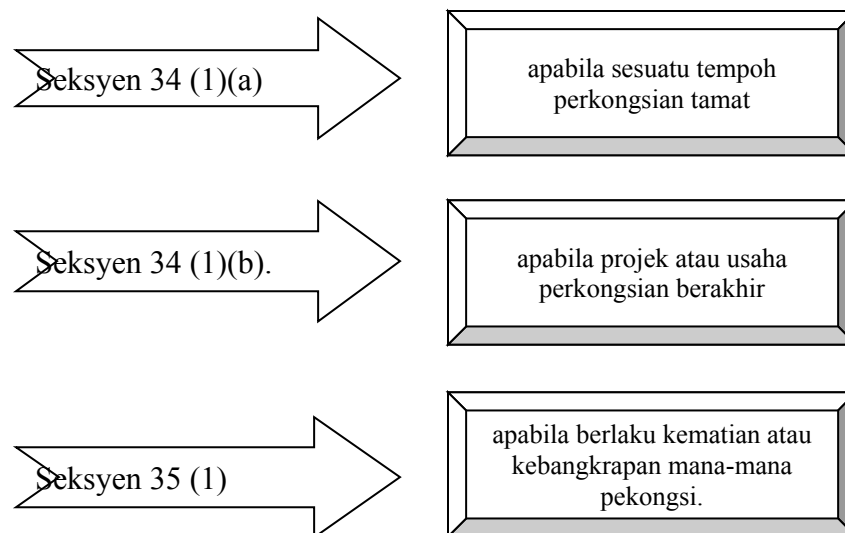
Seksyen 34 (1)(a)

apabila sesuatu tempoh perkongsian tamat

Seksyen 34 (1)(b).

apabila projek atau usaha perkongsian berakhir

Seksyen 35 (1)

apabila berlaku kematian atau kebangkrapan mana-mana pekongsi.